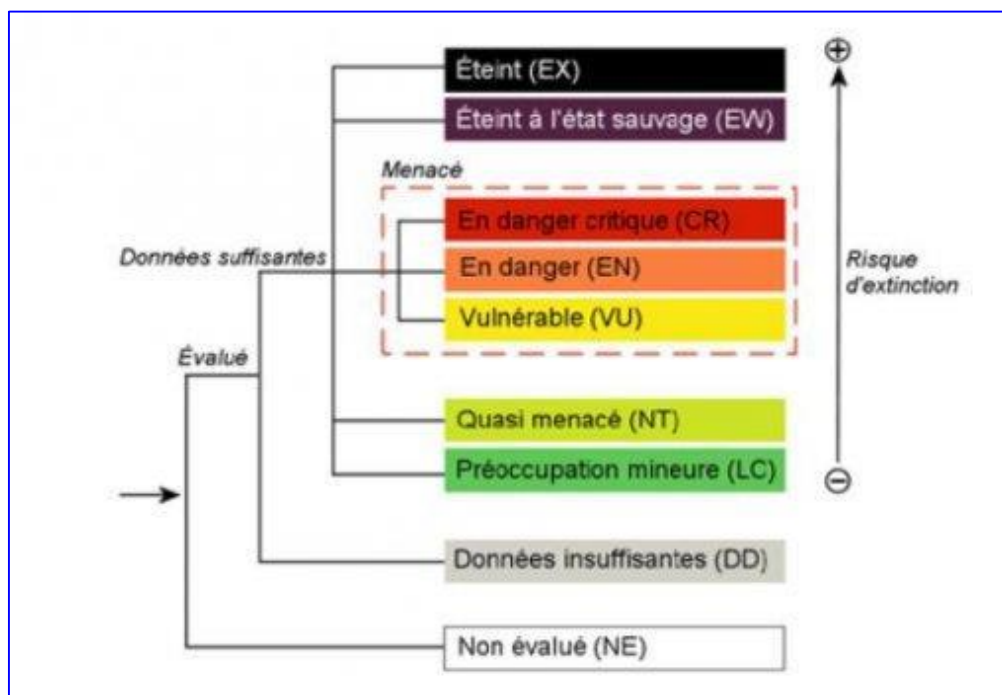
Éteint (EX)

Éteint à l'état sauvage (EW)

Menacé

En danger critique (CR)

En danger (EN)

Vulnérable (VU)

Données suffisantes

Évalué

Quasi menacé (NT)

Préoccupation mineure (LC)

Données insuffisantes (DD)

Non évalué (NE)

⊕

Risque d'extinction

⊖